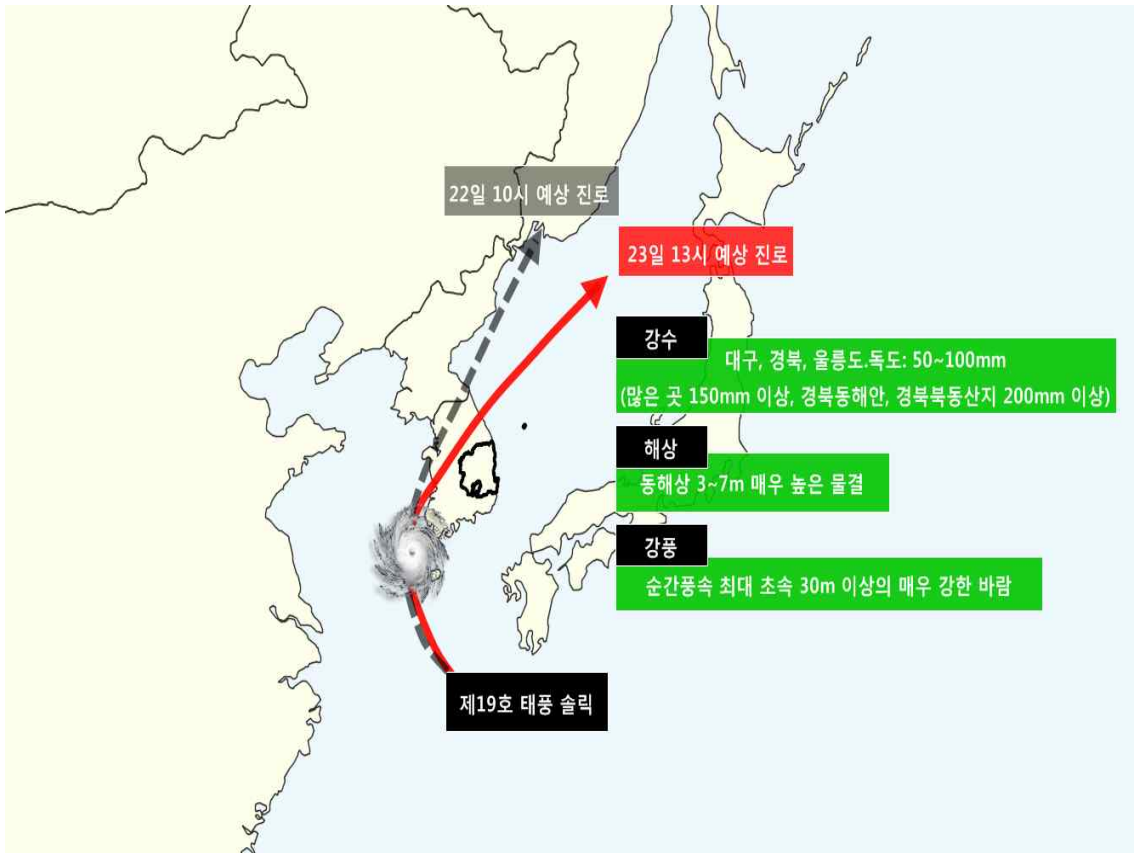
22일 10시 예상 진로

23일 13시 예상 진로

강수

대구, 경북, 울릉도.독도: 50~100mm
(많은 곳 150mm 이상, 경북동해안, 경북북동산지 200mm 이상)

해상

동해상 3~7m 매우 높은 물결

강풍

순간풍속 최대 초속 30m 이상의 매우 강한 바람

제19호 태풍 솔릭